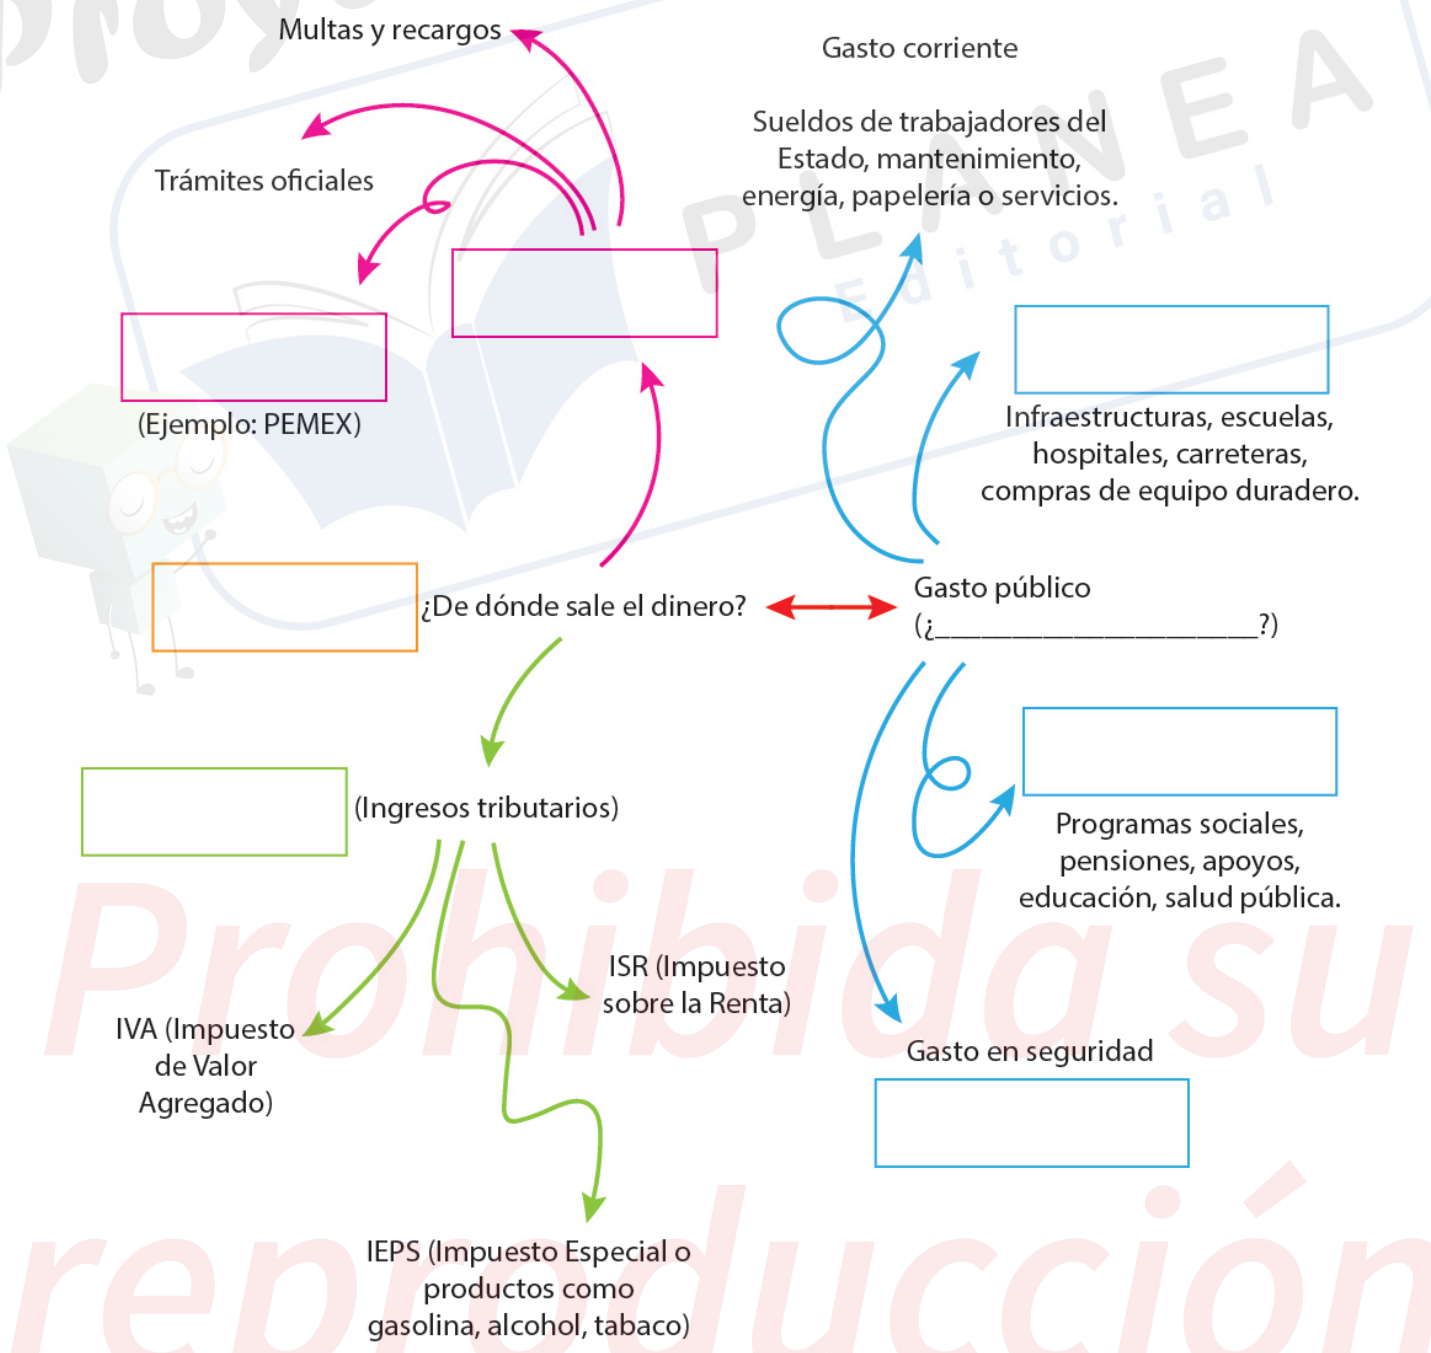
Multas y recargos

Gasto corriente

Trámites oficiales

Sueldos de trabajadores del Estado, mantenimiento, energía, papelería o servicios.

PLANEA Editorial

(Ejemplo: PEMEX)

Infraestructuras, escuelas, hospitales, carreteras, compras de equipo duradero.

¿De dónde sale el dinero?

Gasto público (¿_____________________?)

(Ingresos tributarios)

Programas sociales, pensiones, apoyos, educación, salud pública.

ISR (Impuesto sobre la Renta)

IVA (Impuesto de Valor Agregado)

Gasto en seguridad

IEPS (Impuesto Especial o productos como gasolina, alcohol, tabaco)

Prohibida su reproducción